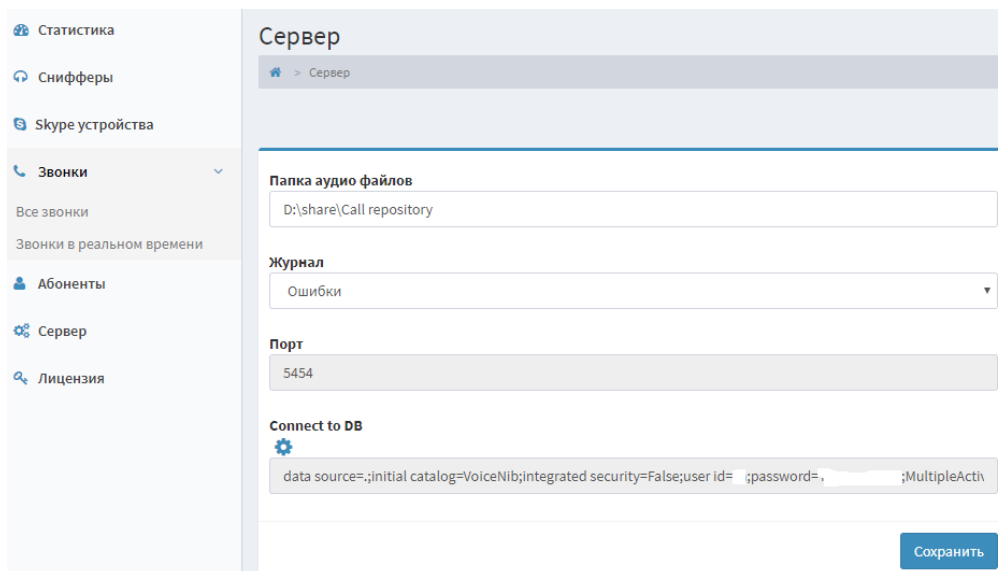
Статистика
Снифферы
Skype устройства
Звонки
Все звонки
Звонки в реальном времени
Абоненты
Сервер
Лицензия

Сервер
> Сервер

Папка аудио файлов
D:\share\Call repository

Журнал
Ошибки

Порт
5454

Connect to DB
data source=.;initial catalog=VoiceNib;integrated security=False;user id=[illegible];password=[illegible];MultipleActiv

Сохранить